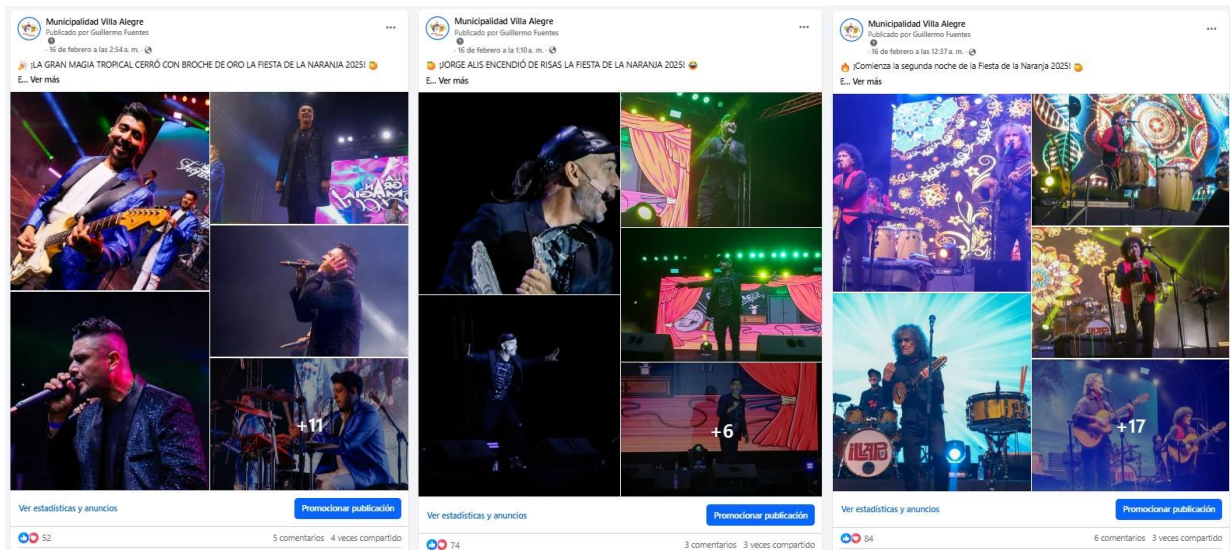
Municipalidad Villa Alegre
Publicado por Guillermo Fuentes
16 de febrero a las 2:54 a. m. ·
¡LA GRAN MAGIA TROPICAL CERRÓ CON BROCHE DE ORO LA FIESTA DE LA NARANJA 2025!
E... Ver más
+11
Ver estadísticas y anuncios
Promocionar publicación
52
5 comentarios 4 veces compartido

Municipalidad Villa Alegre
Publicado por Guillermo Fuentes
16 de febrero a las 1:10 a. m. ·
¡JORGE ALIS ENCENDIÓ DE RISAS LA FIESTA DE LA NARANJA 2025!
E... Ver más
+6
Ver estadísticas y anuncios
Promocionar publicación
74
3 comentarios 3 veces compartido

Municipalidad Villa Alegre
Publicado por Guillermo Fuentes
16 de febrero a las 12:37 a. m. ·
¡Comienza la segunda noche de la Fiesta de la Naranja 2025!
E... Ver más
ILLAPU
+17
Ver estadísticas y anuncios
Promocionar publicación
84
6 comentarios 3 veces compartido